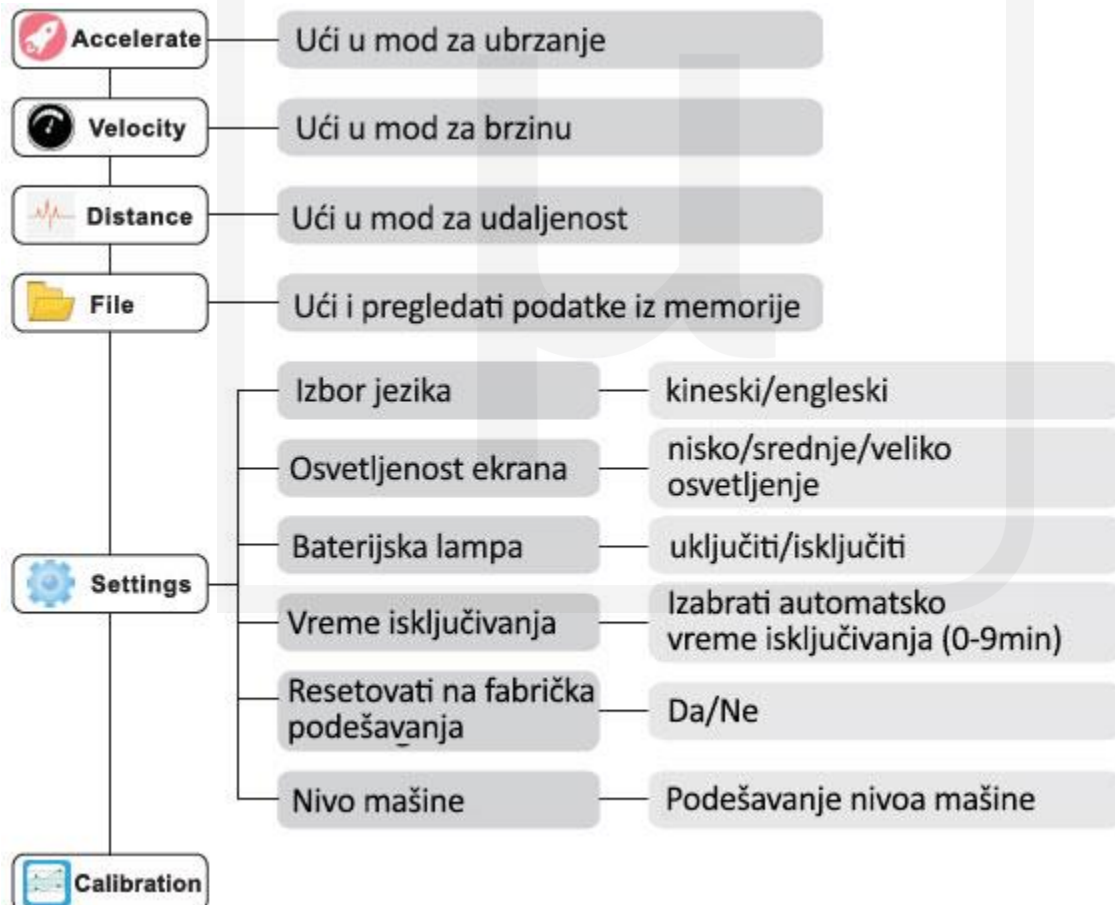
Accelerate
Ući u mod za ubrzanje

Velocity
Ući u mod za brzinu

Distance
Ući u mod za udaljenost

File
Ući i pregledati podatke iz memorije

Settings
Izbor jezika
kineski/engleski
Osvetljenost ekrana
nisko/srednje/veliko osvetljenje
Baterijska lampa
uključiti/isključiti
Vreme isključivanja
Izabrati automatsko vreme isključivanja (0-9min)
Resetovati na fabrička podešavanja
Da/Ne
Nivo mašine
Podešavanje nivoa mašine

Calibration